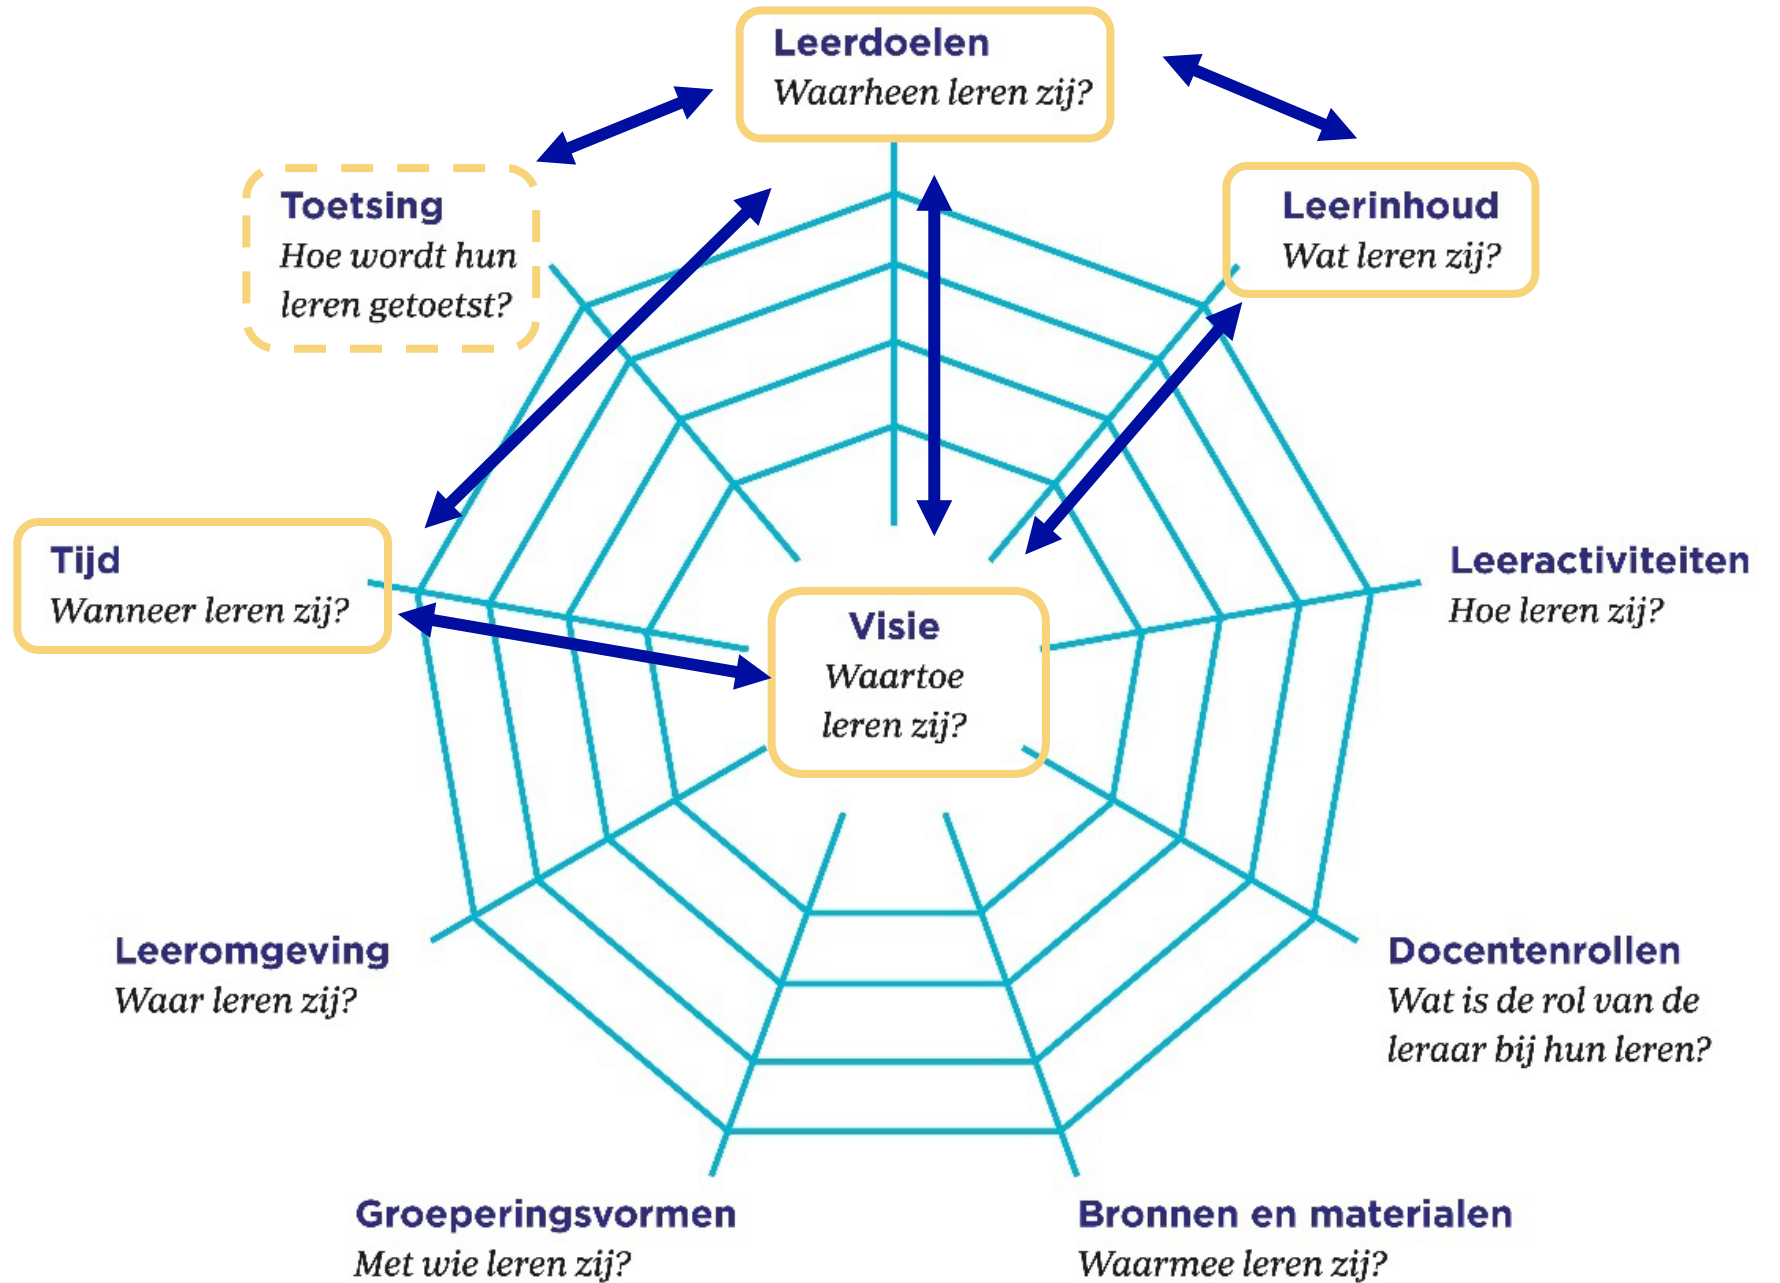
Leerdoelen
Waarheen leren zij?

Toetsing
Hoe wordt hun leren getoetst?

Leerinhoud
Wat leren zij?

Tijd
Wanneer leren zij?

Visie
Waartoe leren zij?

Leeractiviteiten
Hoe leren zij?

Leeromgeving
Waar leren zij?

Docentenrollen
Wat is de rol van de leraar bij hun leren?

Groeperingsvormen
Met wie leren zij?

Bronnen en materialen
Waarmee leren zij?